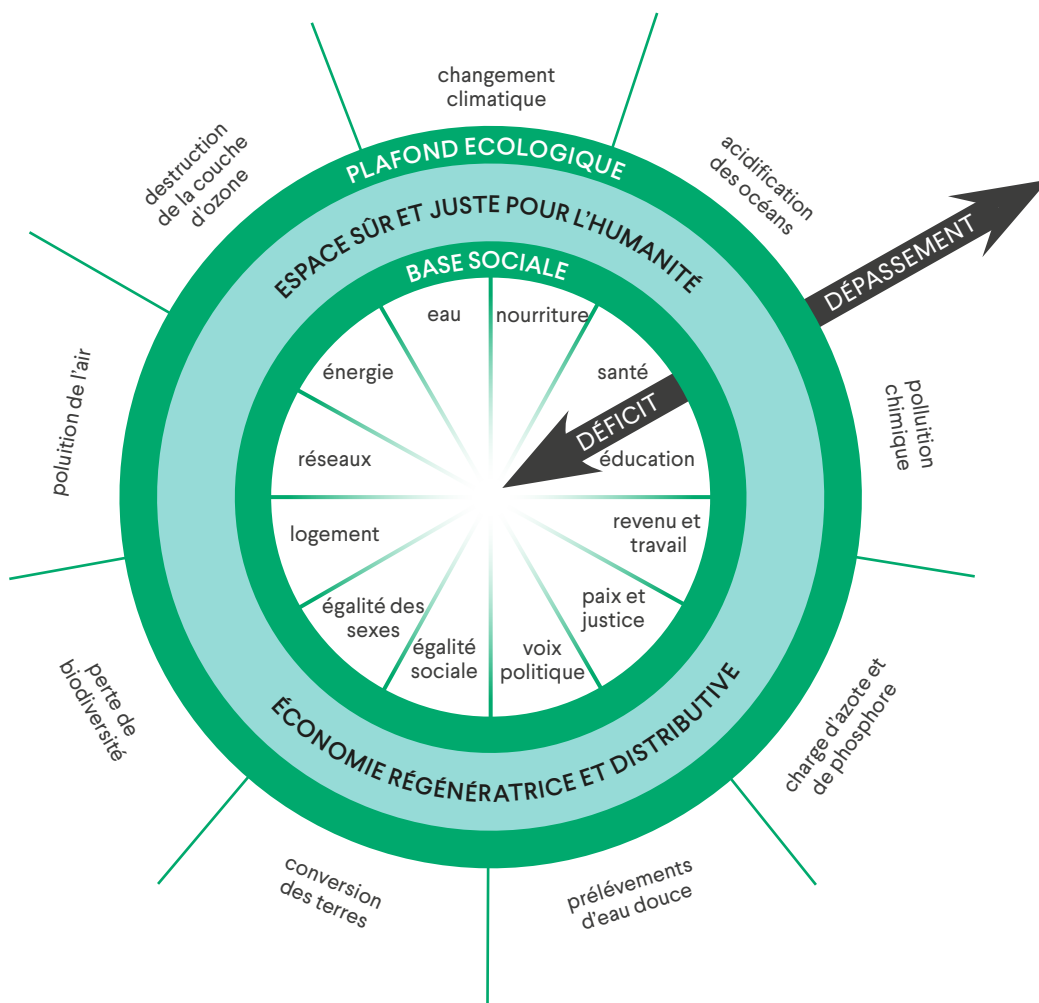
changement climatique

acidification des océans

DÉPASSEMENT

pollution chimique

charge d'azote et de phosphore

prélévements d'eau douce

conversion des terres

perte de biodiversité

polution de l'air

destruction de la couche d'ozone

PLAFOND ECOLOGIQUE

ESPACE SÛR ET JUSTE POUR L'HUMANITÉ

BASE SOCIALE

eau

nourriture

santé

DÉFICIT

éducation

revenu et travail

paix et justice

voix politique

égalité sociale

égalité des sexes

logement

réseaux

énergie

ÉCONOMIE RÉGÉNÉRATRICE ET DISTRIBUTIVE